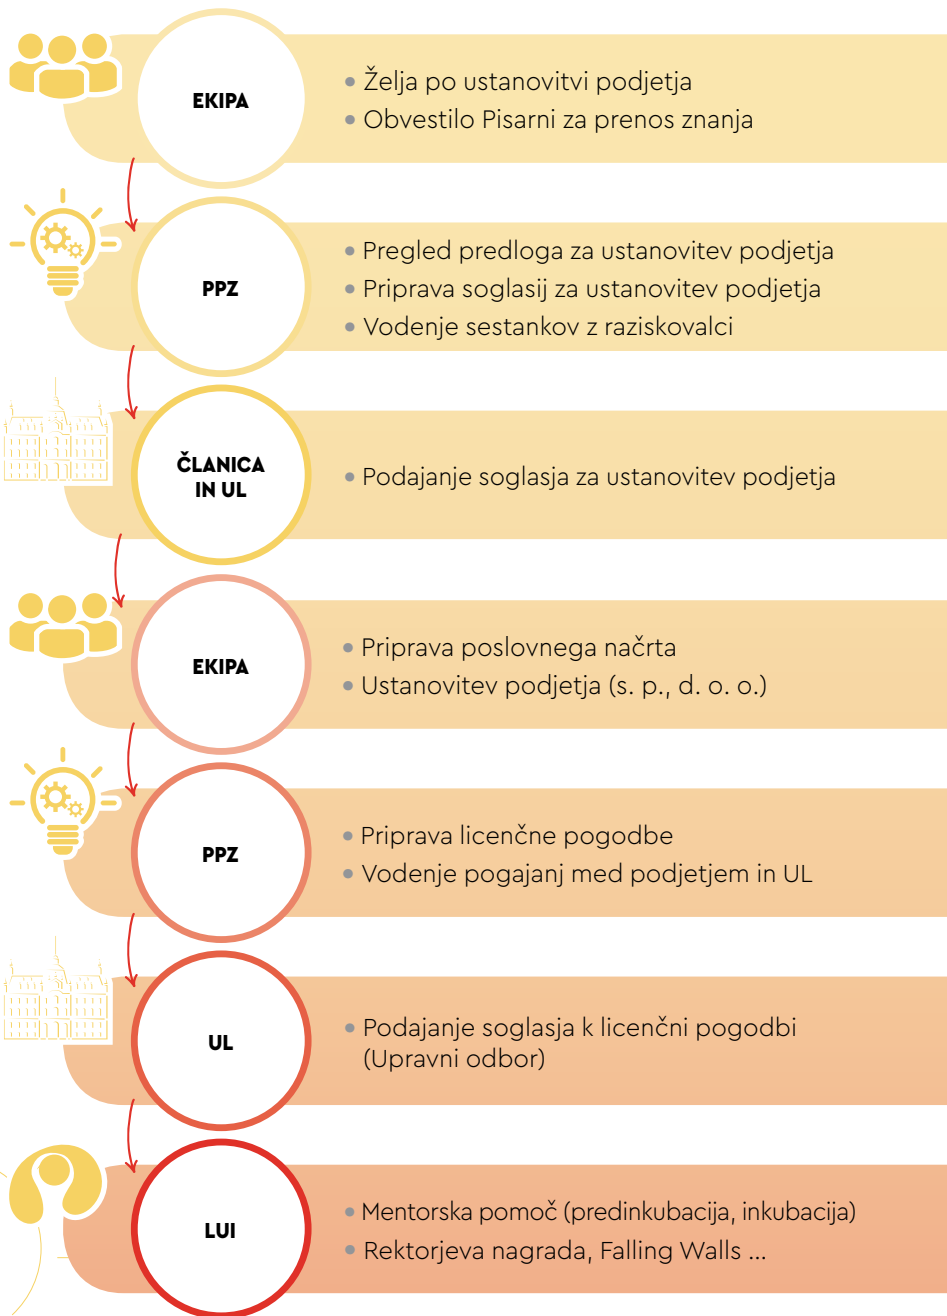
EKIPA

• Želja po ustanovitvi podjetja
• Obvestilo Pisarni za prenos znanja

PPZ

• Pregled predloga za ustanovitev podjetja
• Priprava soglasij za ustanovitev podjetja
• Vodenje sestankov z raziskovalci

ČLANICA IN UL

• Podajanje soglasja za ustanovitev podjetja

EKIPA

• Priprava poslovnega načrta
• Ustanovitev podjetja (s. p., d. o. o.)

PPZ

• Priprava licenčne pogodbe
• Vodenje pogajanj med podjetjem in UL

UL

• Podajanje soglasja k licenčni pogodbi (Upravni odbor)

LUI

• Mentorska pomoč (predinkubacija, inkubacija)
• Rektorjeva nagrada, Falling Walls ...